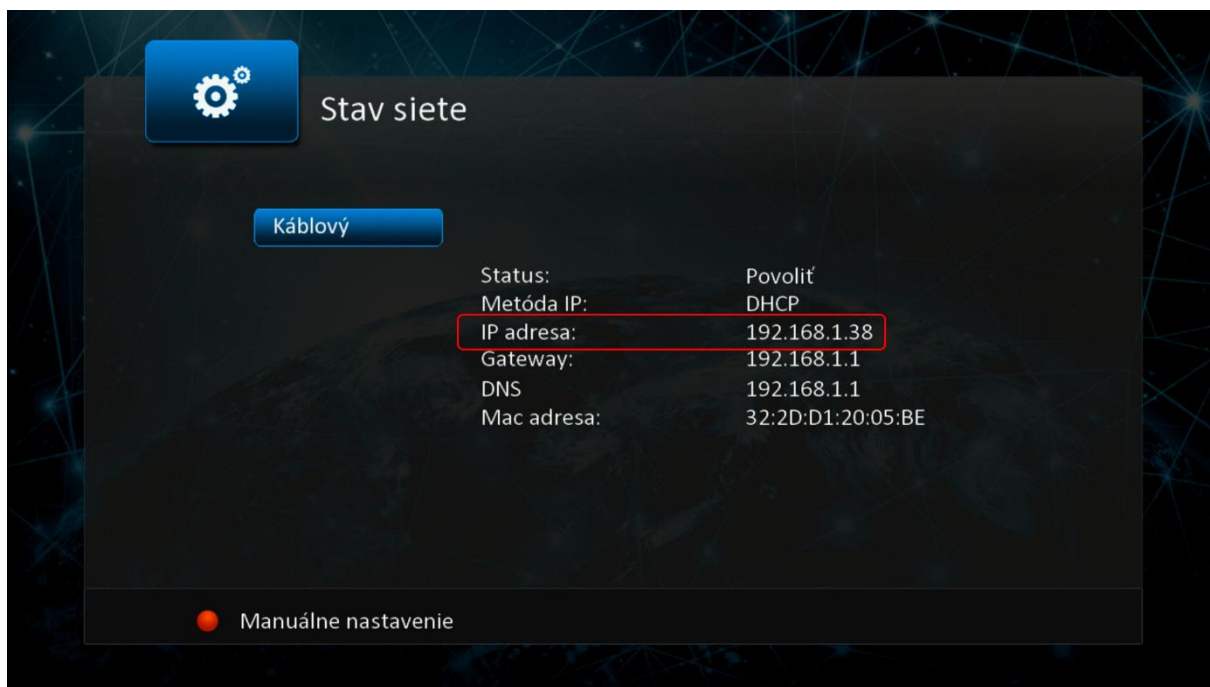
Stav siete

Káblový

| | |
|---|---|
| Status: | Povoliť |
| Metóda IP: | DHCP |
| IP adresa: | 192.168.1.38 |
| Gateway: | 192.168.1.1 |
| DNS | 192.168.1.1 |
| Mac adresa: | 32:2D:D1:20:05:BE |

Manuálne nastavenie